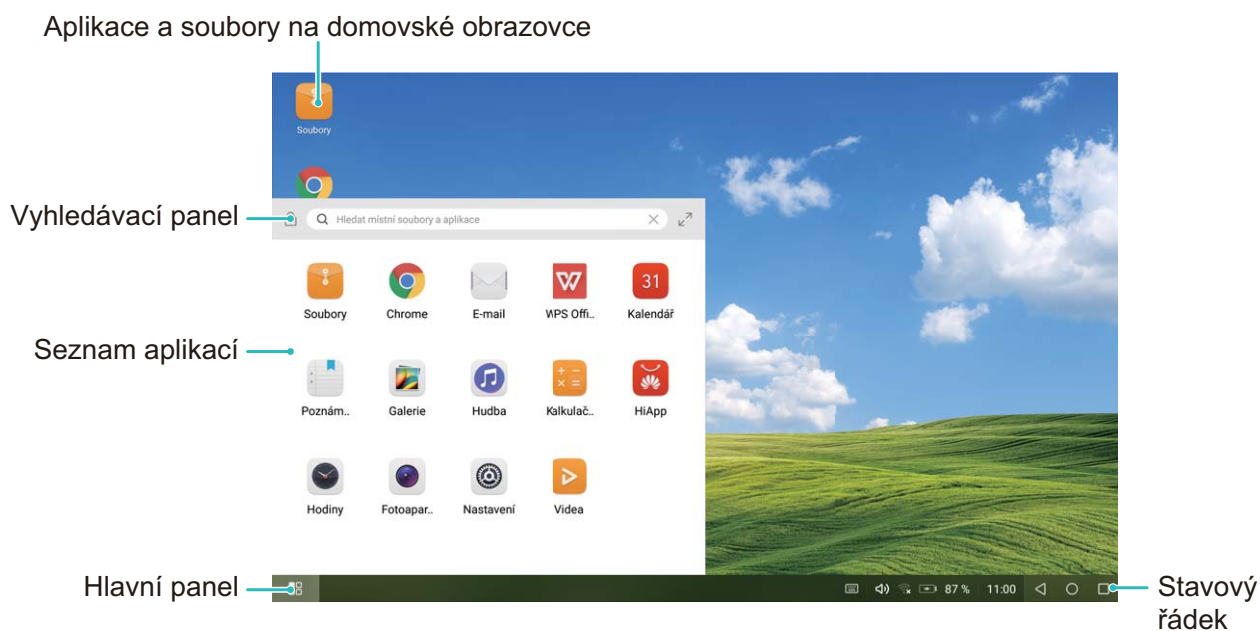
Aplikace a soubory na domovské obrazovce

Soubory

Vyhledávací panel

Hledat místní soubory a aplikace

Seznam aplikací

Soubory
Chrome
E-mail
WPS Offi..
31
Kalendář

Poznám..
Galerie
Hudba
+ −
× =
Kalkulač..
HiApp

Hodiny
Fotoapar..
Nastavení
Videa

Hlavní panel

87 %
11:00

Stavový řádek